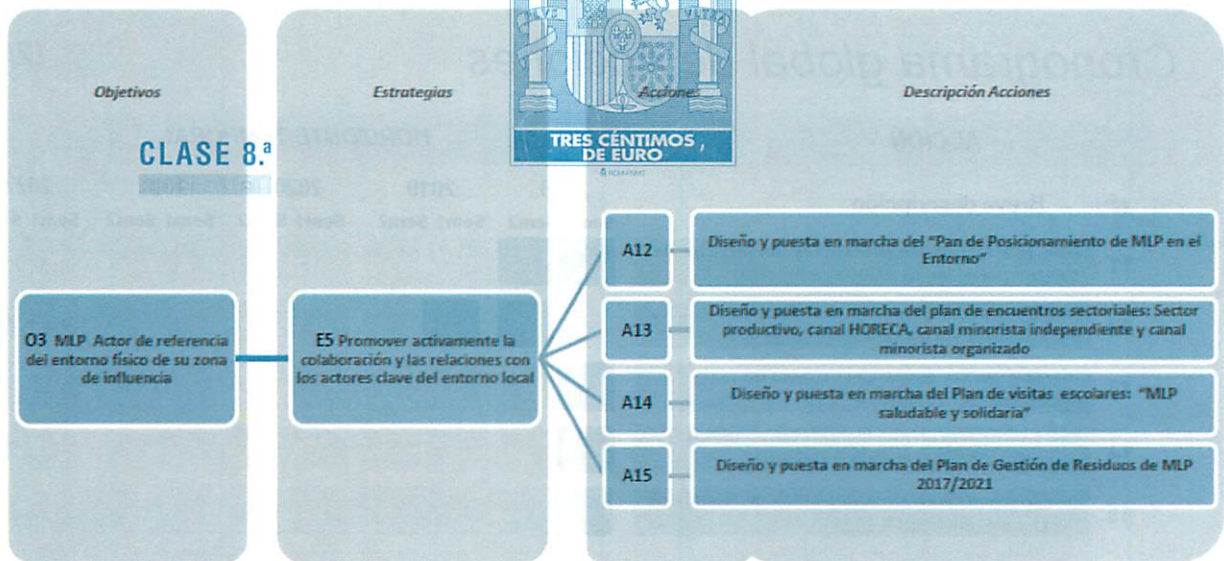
Objetivos

Estrategias

Acciones

Descripción Acciones

CLASE 8.ª

TRES CÉNTIMOS DE EURO

O3 MLP Actor de referencia del entorno físico de su zona de influencia

E5 Promover activamente la colaboración y las relaciones con los actores clave del entorno local

A12

Diseño y puesta en marcha del "Pan de Posicionamiento de MLP en el Entorno"

A13

Diseño y puesta en marcha del plan de encuentros sectoriales: Sector productivo, canal HORECA, canal minorista independiente y canal minorista organizado

A14

Diseño y puesta en marcha del Plan de visitas escolares: "MLP saludable y solidaria"

A15

Diseño y puesta en marcha del Plan de Gestión de Residuos de MLP 2017/2021